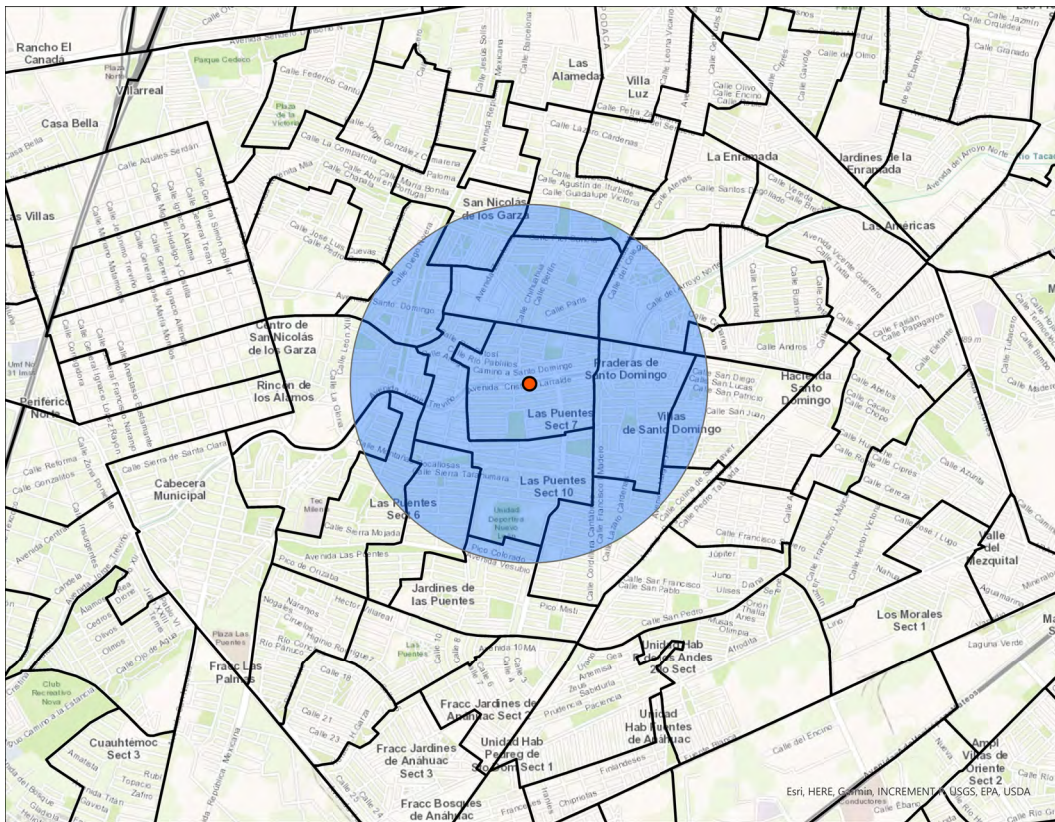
Rancho El Canadá

Villarreal

Casa Bella

Las Villas

Las Alamedas

Villa Luz

La Enramada

Jardines de la Enramada

San Nicolás de los Garza

Las Américas

Centro de San Nicolás de los Garza

Rincón de los Alamos

Periférico Norte

Praderas de Santo Domingo

Hacienda Santo Domingo

Las Puentes Sect 7

Villas de Santo Domingo

Cabecera Municipal

Las Puentes Sect 6

Las Puentes Sect 10

Jardines de las Puentes

Valle del Mezquital

Los Morales Sect 1

Fracc Las Palmas

Unidad Hab Los Andes 2do Sect

Fracc Jardines de Anahuac Sect 1

Unidad Hab Puentes de Anahuac

Cuauhtémoc Sect 3

Fracc Jardines de Anahuac Sect 3

Unidad Hab Pedreg de Santo Dom Sect 1

Fracc Bosques de Anahuac

Ampl Villas de Oriente Sect 2

Calle Federico Cantú

Calle Lázaro Cárdenas

Calle Agustín de Iturbide

Calle Guadalupe Victoria

Avenida Santo Domingo

Camino a Santo Domingo

Avenida Cristina Larralde

Calle Paris

Calle Andros

Calle San Juan

Calle Serra de Santa Clara

Avenida Las Puentes

Pico Colorado

Pico de Orizaba

Pico Misti

Calle San Pedro

Calle Francisco I. Madero

Calle Hector Victoria

Calle Cipres

Calle Azucena

Calle Ceiba

Laguna Verde

Calle del Encino

Calle Reforma

Calle Gonzalitos

Calle Insurgentes

Calle Ojo de Agua

Calle 21

Calle 23

Calle 10

Calle 18

Tec Milenio

Plaza Las Puentes

Club Recreativo Nova

Unidad Deportiva Nuevo León

Esri, HERE, Garmin, INCREMENT P, USGS, EPA, USDA